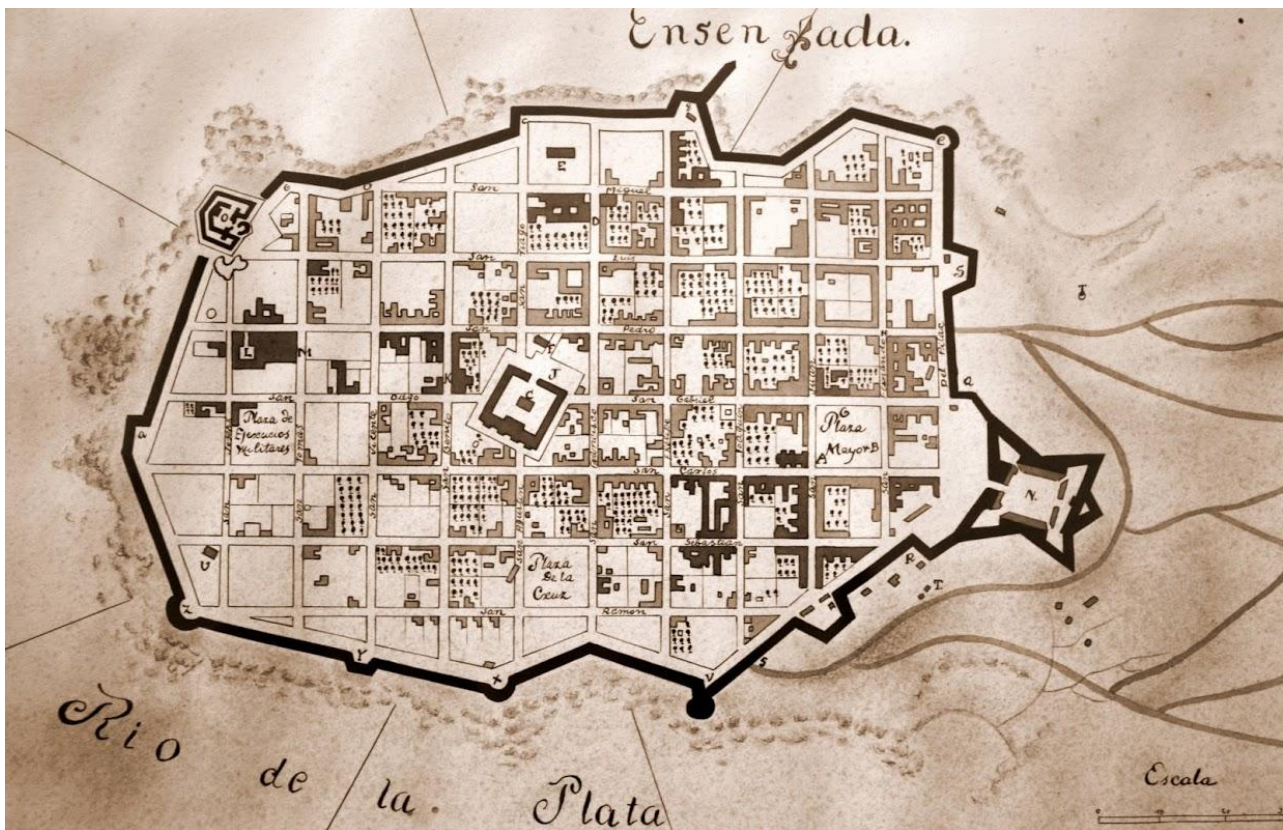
Ensenada.

E
San Miguel
Santiago
San Luis
San Pedro
San Gabriel
San Carlos
San Sebastian
San Ramon
San Juan
Vicente
Francisco
Plaza de Ejercicios Militares
Plaza Mayor B
Plaza de la Cruz
J
L
M
N
D
G
A
Q
R
S
T
U
V
X
Y
Z
C
O

Rio de la Plata

Escala